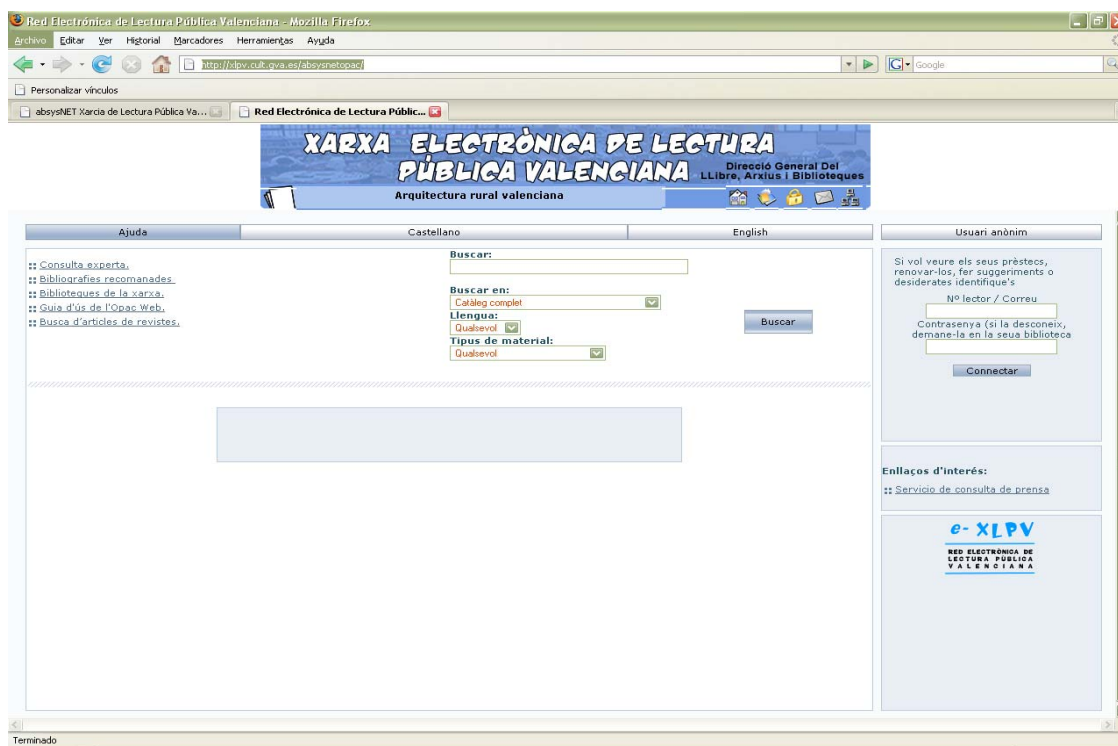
Red Electrónica de Lectura Pública Valenciana - Mozilla Firefox

Archivo Editar Ver Historial Marcadores Herramientas Ayuda

http://xlpv.cult.gva.es/absysnetopac/

Google

Personalizar vínculos

absysNET Xarcia de Lectura Pública Va...

Red Electrónica de Lectura Públic...

XARXA ELECTRÒNICA DE LECTURA PÚBLICA VALENCIANA

Direcció General Del LLibre, Arxius i Biblioteques

Arquitectura rural valenciana

Ajuda | Castellano | English | Usuari anònim

:: Consulta experta.
:: Bibliografies recomanades.
:: Biblioteques de la xarxa.
:: Guia d'ús de l'Opac Web.
:: Busca d'articles de revistes.

Buscar:

Buscar en:
Catàleg complet

Llengua:
Qualsevol

Tipus de material:
Qualsevol

Buscar

Si vol veure els seus prèstecs, renovar-los, fer suggeriments o desiderates identifique's

Nº lector / Correu

Contrasenya (si la desconeix, demane-la en la seua biblioteca

Connectar

Enllaços d'interés:

:: Servicio de consulta de prensa

e- XLPV

RED ELECTRÓNICA DE LECTURA PÚBLICA VALENCIANA

Terminado